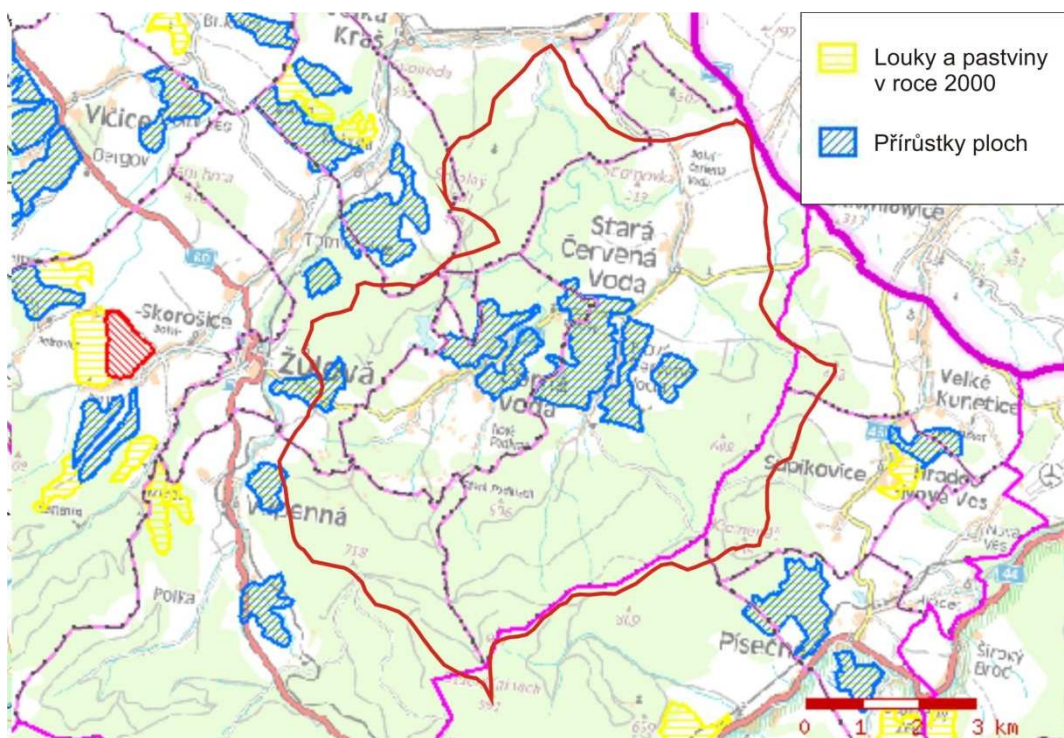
Louky a pastviny v roce 2000

Přírůstky ploch

Kraš

Vlčice

Dergov

Stará Červená Voda

Skorošice

Žulová

Voda

Vápenná

Polka

Velké Kunetice

Supíkovice

Hradec

Nová Ves

Písečná

Široký Brod

0 1 2 3 km